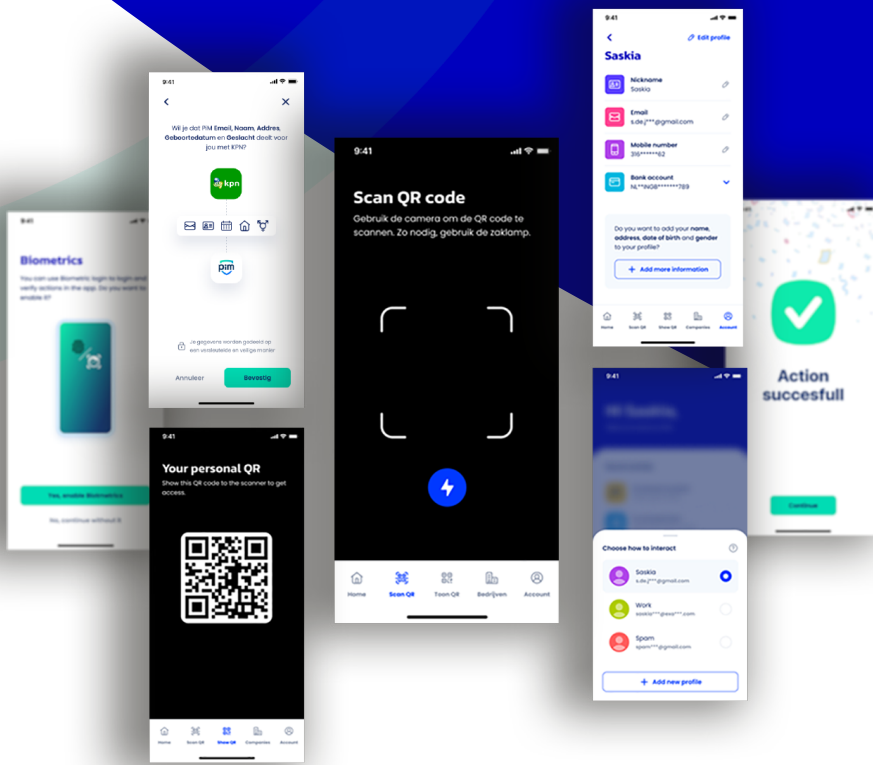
9:41

Biometrics

You can use Biometric login to login and verify actions in the app. Do you want to enable it?

Yes, enable Biometrics

No, continue without it

9:41

Wil je dat PIM Email, Naam, Adres, Geboortedatum en Geslacht deelt voor jou met KPN?

kpn

pim

Je gegevens worden gedeeld op een versleutelde en veilige manier

Annuleer

Bevestig

9:41

Your personal QR

Show this QR code to the scanner to get access.

Home Scan QR Show QR Companies Account

9:41

Scan QR code

Gebruik de camera om de QR code te scannen. Zo nodig, gebruik de zaklamp.

Home Scan QR Toon QR Bedrijven Account

9:41

Edit profile

Saskia

Nickname
Saskia

Email
s.de.j***@gmail.com

Mobile number
316******62

Bank account
NL**ING8*******789

Do you want to add your name, address, date of birth and gender to your profile?

Add more information

Home Scan QR Show QR Companies Account

9:41

Hi Saskia,

Choose how to interact

Saskia
s.de.j***@gmail.com

Work
saskia***@exa***.com

Spam
spam***@gmail.com

Add new profile

Action succesfull

Continue